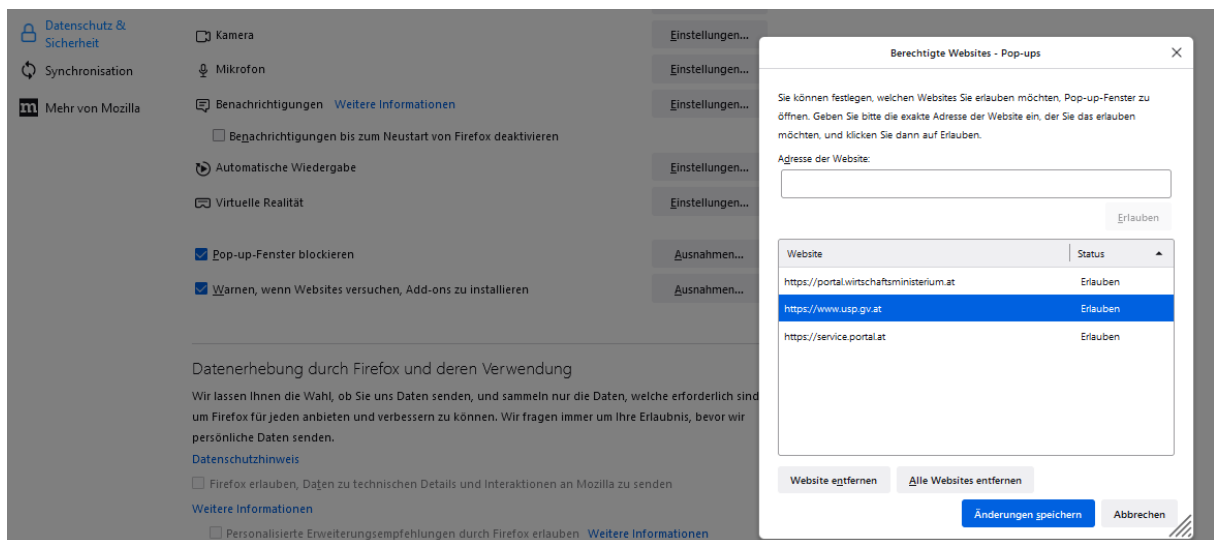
Datenschutz & Sicherheit
Synchronisation
Mehr von Mozilla

Kamera
Einstellungen…
Mikrofon
Einstellungen…
Benachrichtigungen Weitere Informationen
Einstellungen…
Benachrichtigungen bis zum Neustart von Firefox deaktivieren
Automatische Wiedergabe
Einstellungen…
Virtuelle Realität
Einstellungen…
Pop-up-Fenster blockieren
Ausnahmen…
Warnen, wenn Websites versuchen, Add-ons zu installieren
Ausnahmen…

Datenerhebung durch Firefox und deren Verwendung

Wir lassen Ihnen die Wahl, ob Sie uns Daten senden, und sammeln nur die Daten, welche erforderlich sind um Firefox für jeden anbieten und verbessern zu können. Wir fragen immer um Ihre Erlaubnis, bevor wir persönliche Daten senden.
Datenschutzhinweis
Firefox erlauben, Daten zu technischen Details und Interaktionen an Mozilla zu senden
Weitere Informationen
Personalisierte Erweiterungsempfehlungen durch Firefox erlauben Weitere Informationen

Berechtigte Websites - Pop-ups

Sie können festlegen, welchen Websites Sie erlauben möchten, Pop-up-Fenster zu öffnen. Geben Sie bitte die exakte Adresse der Website ein, der Sie das erlauben möchten, und klicken Sie dann auf Erlauben.

Adresse der Website:

Erlauben

| Website | Status |
|---|---|
| https://portal.wirtschaftsministerium.at | Erlauben |
| https://www.usp.gv.at | Erlauben |
| https://service.portal.at | Erlauben |

Website entfernen
Alle Websites entfernen
Änderungen speichern
Abbrechen